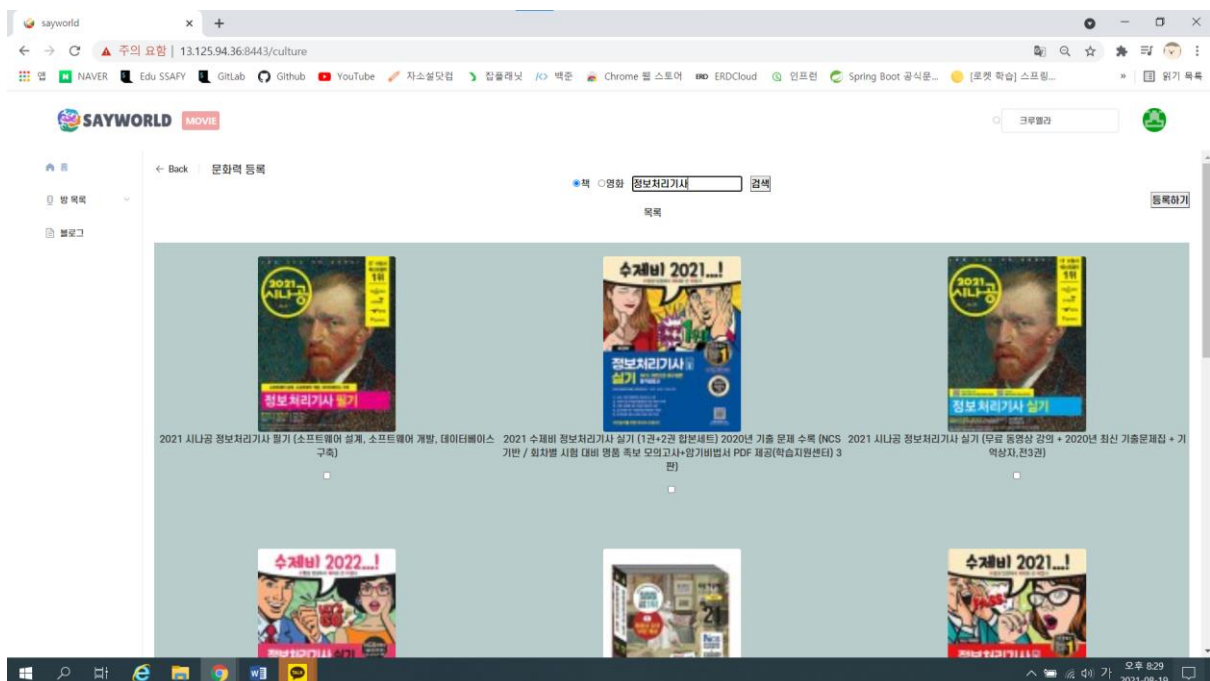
sayworld
주의 요함 | 13.125.94.36:8443/culture
앱 NAVER Edu SSAFY GitLab Github YouTube 자소설닷컴 잡플래닛 백준 Chrome 웹 스토어 ERDCloud 인프런 Spring Boot 공식문... [로켓 학습] 스프링... » 읽기 목록

SAYWORLD MOVIE
크루엘라

홈
방 목록
블로그

← Back 문화력 등록
●책 ○영화 정보처리기사 검색
등록하기
목록

2021 시나공 정보처리기사 필기
2021 시나공 정보처리기사 필기 (소프트웨어 설계, 소프트웨어 개발, 데이터베이스 구축)

수제비 2021...!
정보처리기사 실기
2021 수제비 정보처리기사 실기 (1권+2권 합본세트) 2020년 기출 문제 수록 (NCS 기반 / 회차별 시험 대비 명품 족보 모의고사+암기비법서 PDF 제공(학습지원센터) 3판)

2021 시나공 정보처리기사 실기
2021 시나공 정보처리기사 실기 (무료 동영상 강의 + 2020년 최신 기출문제집 + 기억상자,전3권)

수제비 2022...!
정보처리기사 실기

수제비 2021...!

오후 8:29
2021-08-19